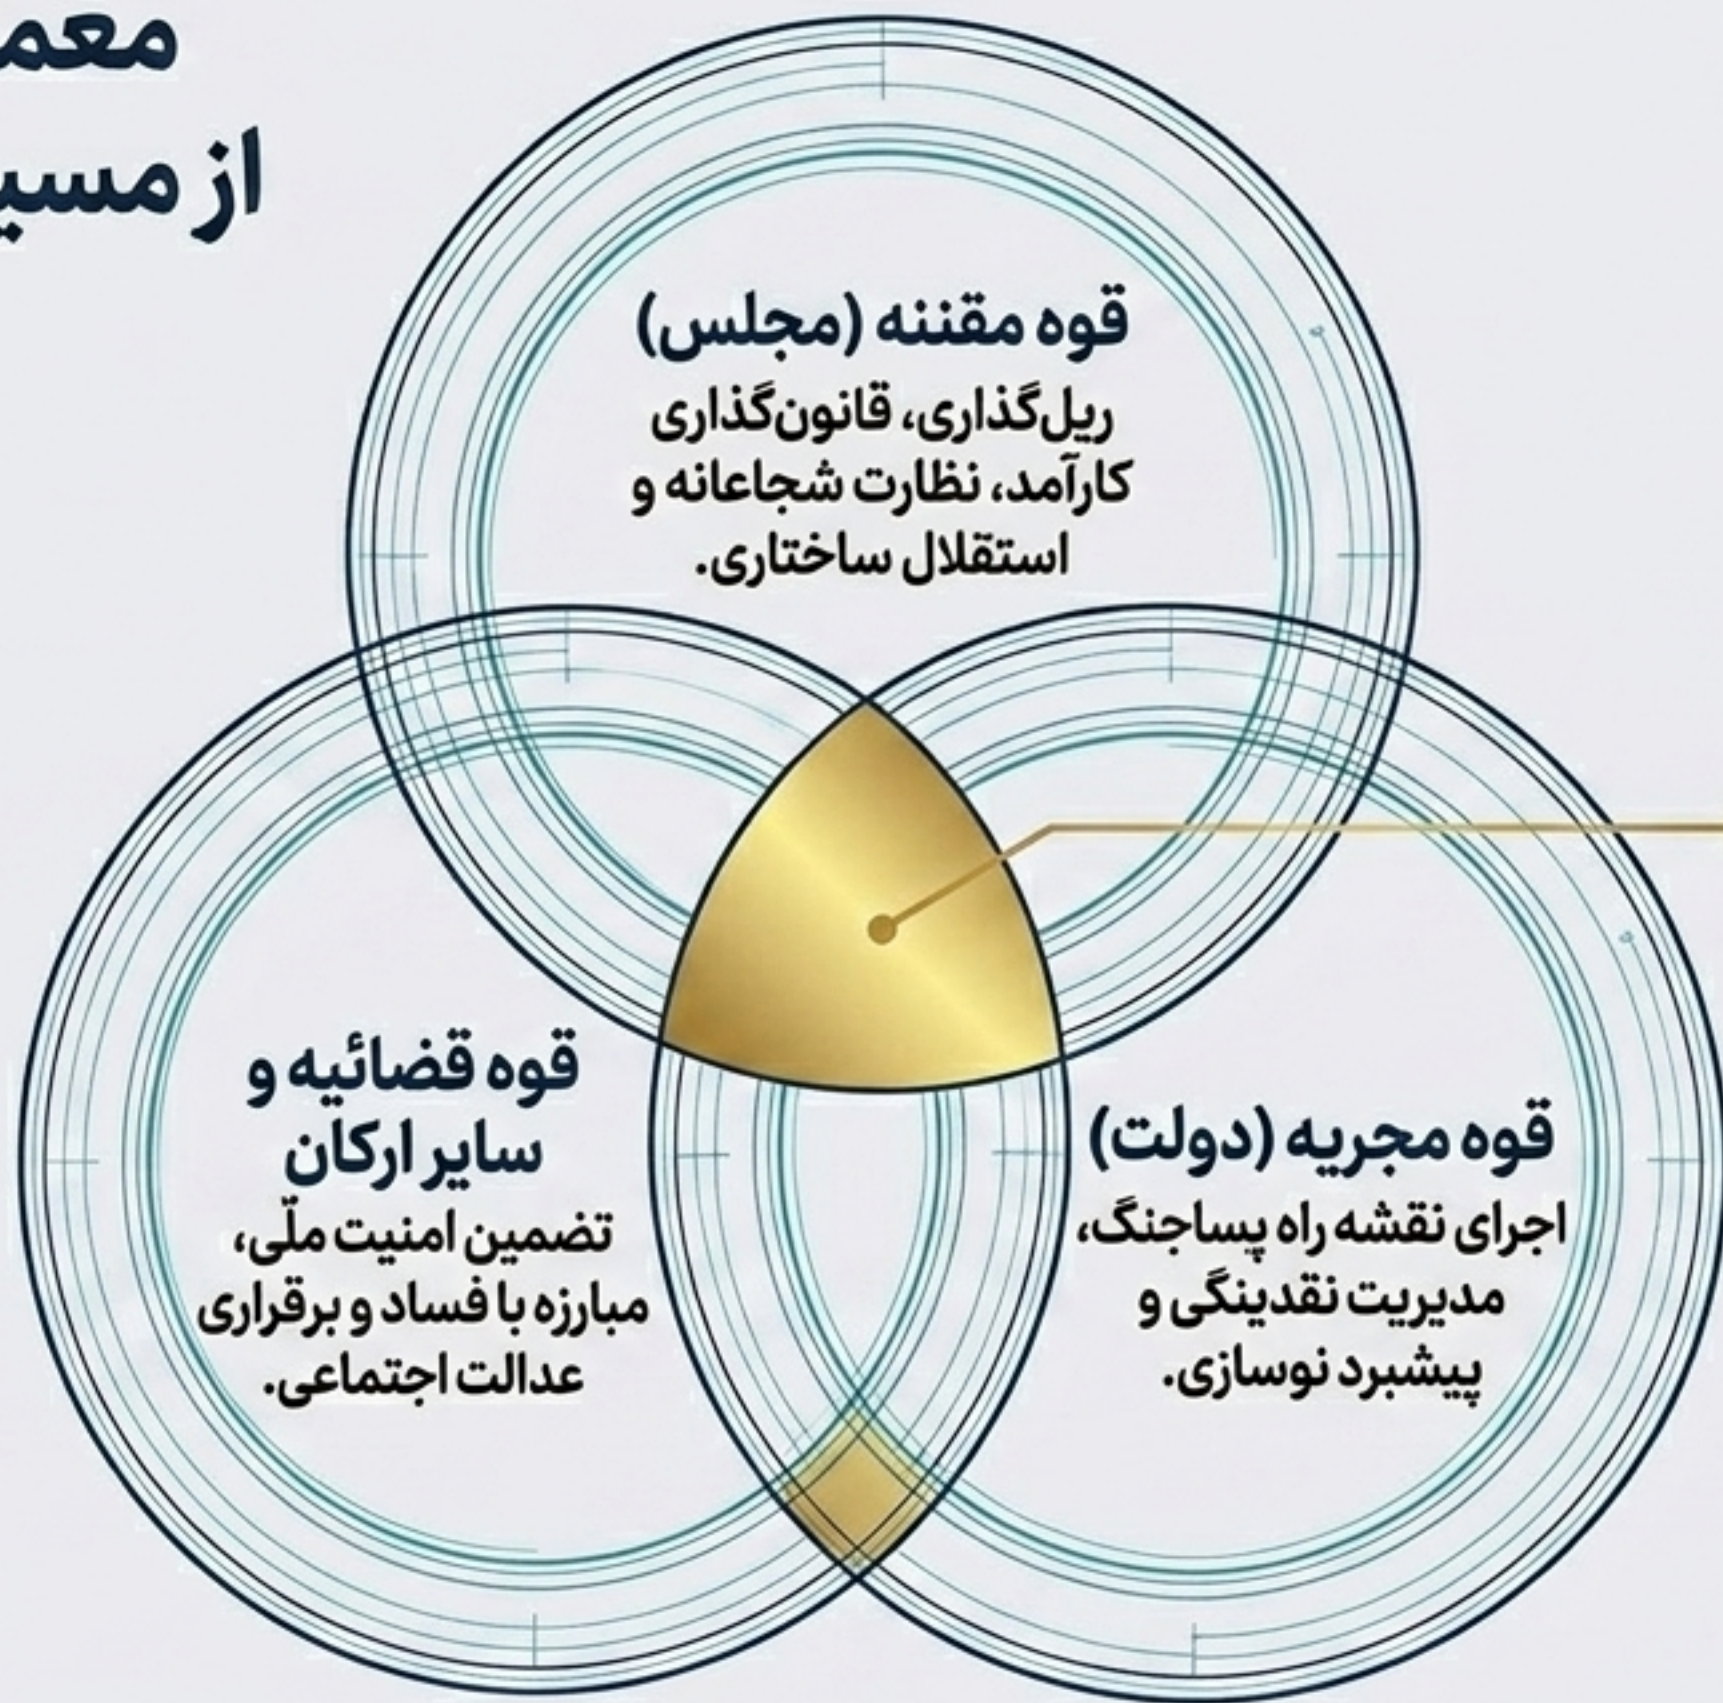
معم
از مسی

قوه مقننه (مجلس)
ریل‌گذاری، قانون‌گذاری کارآمد، نظارت شجاعانه و استقلال ساختاری.

قوه قضائیه و سایر ارکان
تضمین امنیت ملّی، مبارزه با فساد و برقراری عدالت اجتماعی.

قوه مجریه (دولت)
اجرای نقشه راه پساجنگ، مدیریت نقدینگی و پیشبرد نوسازی.